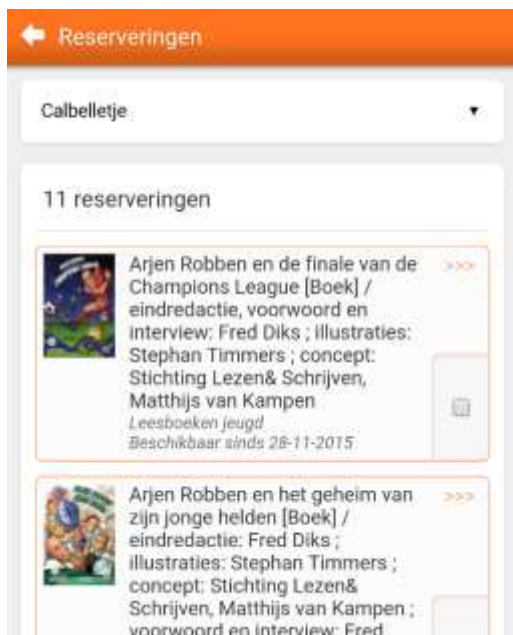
Reserveringen

Calbelletje

11 reserveringen

Arjen Robben en de finale van de Champions League [Boek] / eindredactie, voorwoord en interview: Fred Diks ; illustraties: Stephan Timmers ; concept: Stichting Lezen& Schrijven, Matthijs van Kampen
Leesboeken jeugd
Beschikbaar sinds 28-11-2015

>>>

Arjen Robben en het geheim van zijn jonge helden [Boek] / eindredactie: Fred Diks ; illustraties: Stephan Timmers ; concept: Stichting Lezen& Schrijven, Matthijs van Kampen ; voorwoord en interview: Fred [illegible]

>>>